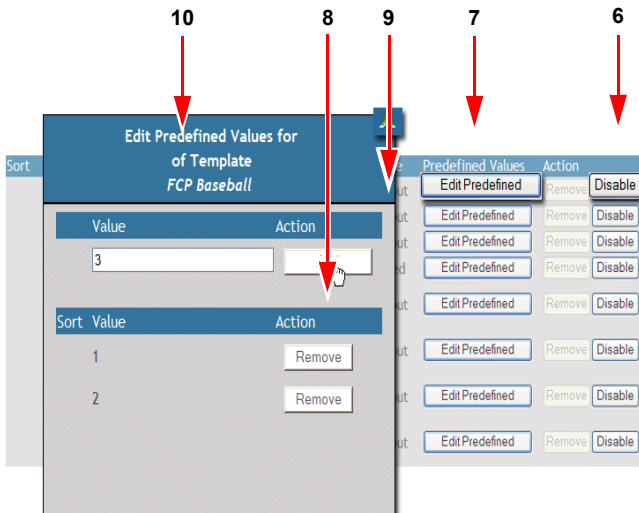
10
8
9
7
6

Sort

Edit Predefined Values for of Template FCP Baseball

| Value | Action |
|---|---|
| 3 | |

| Sort | Value | Action |
|---|---|---|
| | 1 | Remove |
| | 2 | Remove |

e	Predefined Values	Action
ut	Edit Predefined	Remove	Disable
ut	Edit Predefined	Remove	Disable
ut	Edit Predefined	Remove	Disable
d	Edit Predefined	Remove	Disable
ut	Edit Predefined	Remove	Disable
ut	Edit Predefined	Remove	Disable
ut	Edit Predefined	Remove	Disable
ut	Edit Predefined	Remove	Disable